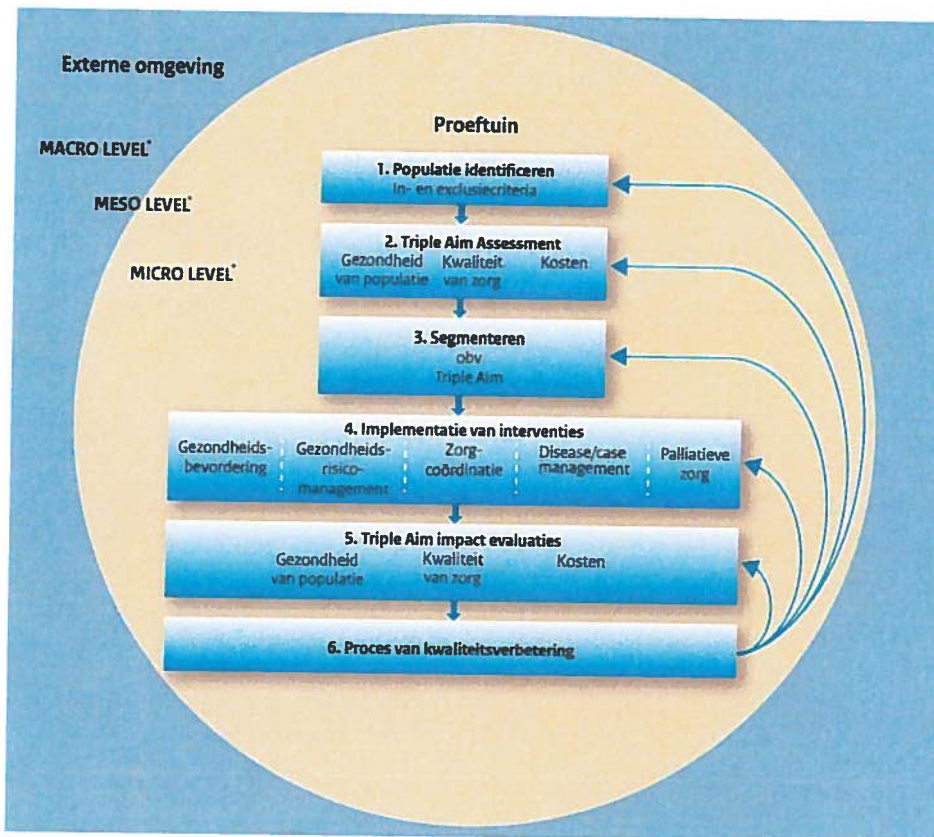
Externe omgeving

Proeftuin

MACRO LEVEL*

MESO LEVEL*

MICRO LEVEL*

1. Populatie identificeren
In- en exclusiecriteria

2. Triple Aim Assessment
Gezondheid van populatie
Kwaliteit van zorg
Kosten

3. Segmenteren
obv
Triple Aim

4. Implementatie van interventies
Gezondheidsbevordering
Gezondheidsrisicomanagement
Zorgcoördinatie
Disease/case management
Palliatieve zorg

5. Triple Aim impact evaluaties
Gezondheid van populatie
Kwaliteit van zorg
Kosten

6. Proces van kwaliteitsverbetering